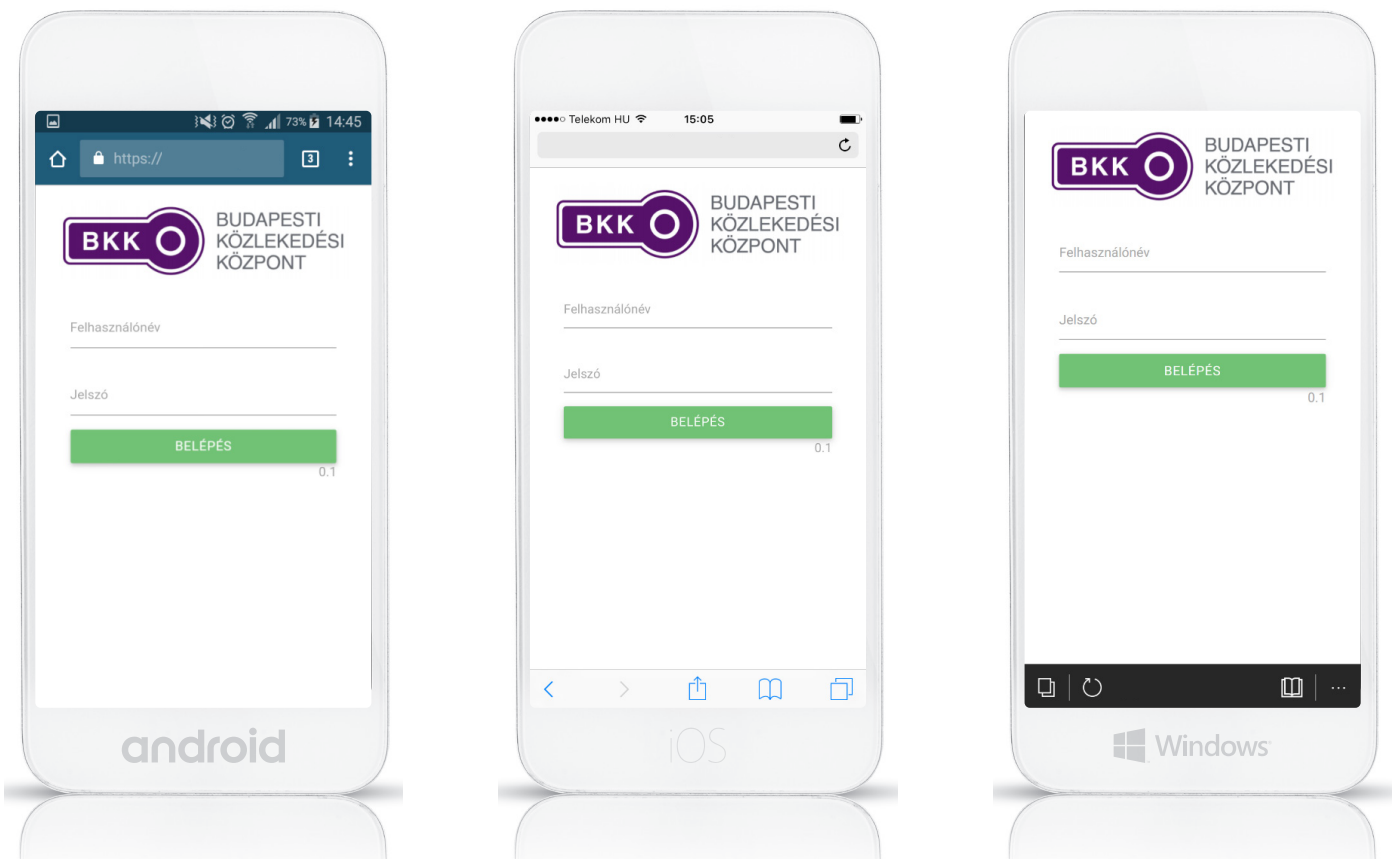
73% 14:45

https://

3

BKK

BUDAPESTI KÖZLEKEDÉSI KÖZPONT

Felhasználónév

Jelszó

BELÉPÉS

0.1

android

Telekom HU 15:05

BKK

BUDAPESTI KÖZLEKEDÉSI KÖZPONT

Felhasználónév

Jelszó

BELÉPÉS

0.1

iOS

BKK

BUDAPESTI KÖZLEKEDÉSI KÖZPONT

Felhasználónév

Jelszó

BELÉPÉS

0.1

...

Windows